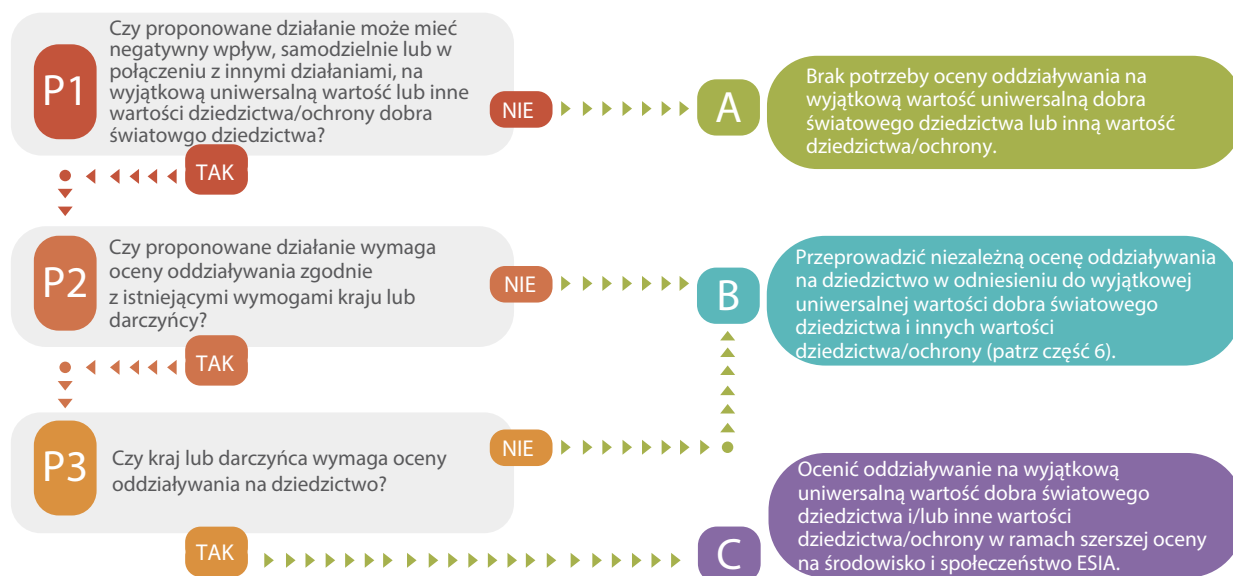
P1

Czy proponowane działanie może mieć negatywny wpływ, samodzielnie lub w połączeniu z innymi działaniami, na wyjątkową uniwersalną wartość lub inne wartości dziedzictwa/ochrony dobra światowego dziedzictwa?

NIE

A

Brak potrzeby oceny oddziaływania na wyjątkową wartość uniwersalną dobra światowego dziedzictwa lub inną wartość dziedzictwa/ochrony.

TAK

P2

Czy proponowane działanie wymaga oceny oddziaływania zgodnie z istniejącymi wymogami kraju lub darczyńcy?

NIE

B

Przeprowadzić niezależną ocenę oddziaływania na dziedzictwo w odniesieniu do wyjątkowej uniwersalnej wartości dobra światowego dziedzictwa i innych wartości dziedzictwa/ochrony (patrz część 6).

TAK

P3

Czy kraj lub darczyńca wymaga oceny oddziaływania na dziedzictwo?

NIE

TAK

C

Ocenić oddziaływanie na wyjątkową uniwersalną wartość dobra światowego dziedzictwa i/lub inne wartości dziedzictwa/ochrony w ramach szerszej oceny na środowisko i społeczeństwo ESIA.